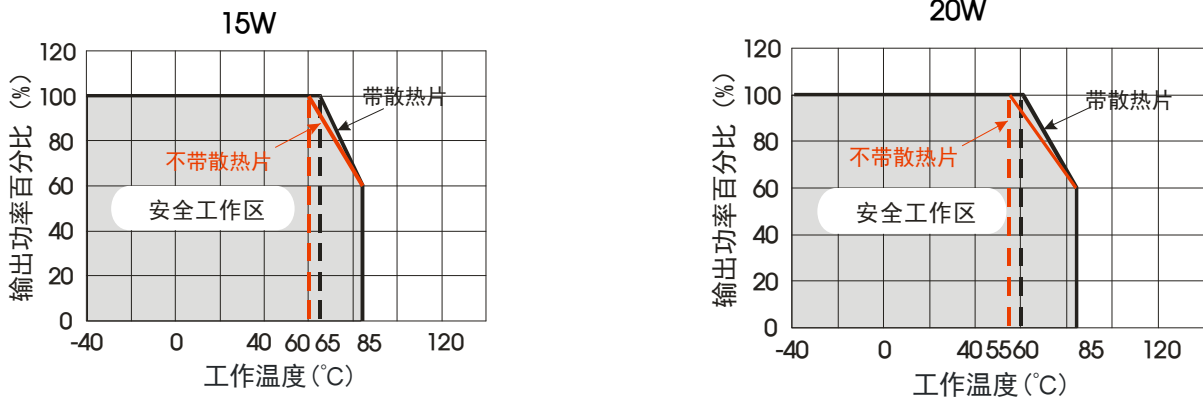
15W

输出功率百分比（%）

120
100
80
60
40
20
0

带散热片
不带散热片
安全工作区

-40 0 40 60 65 85 120

工作温度(°C)

20W

输出功率百分比（%）

120
100
80
60
40
20
0

带散热片
不带散热片
安全工作区

-40 0 40 55 60 85 120

工作温度(°C)